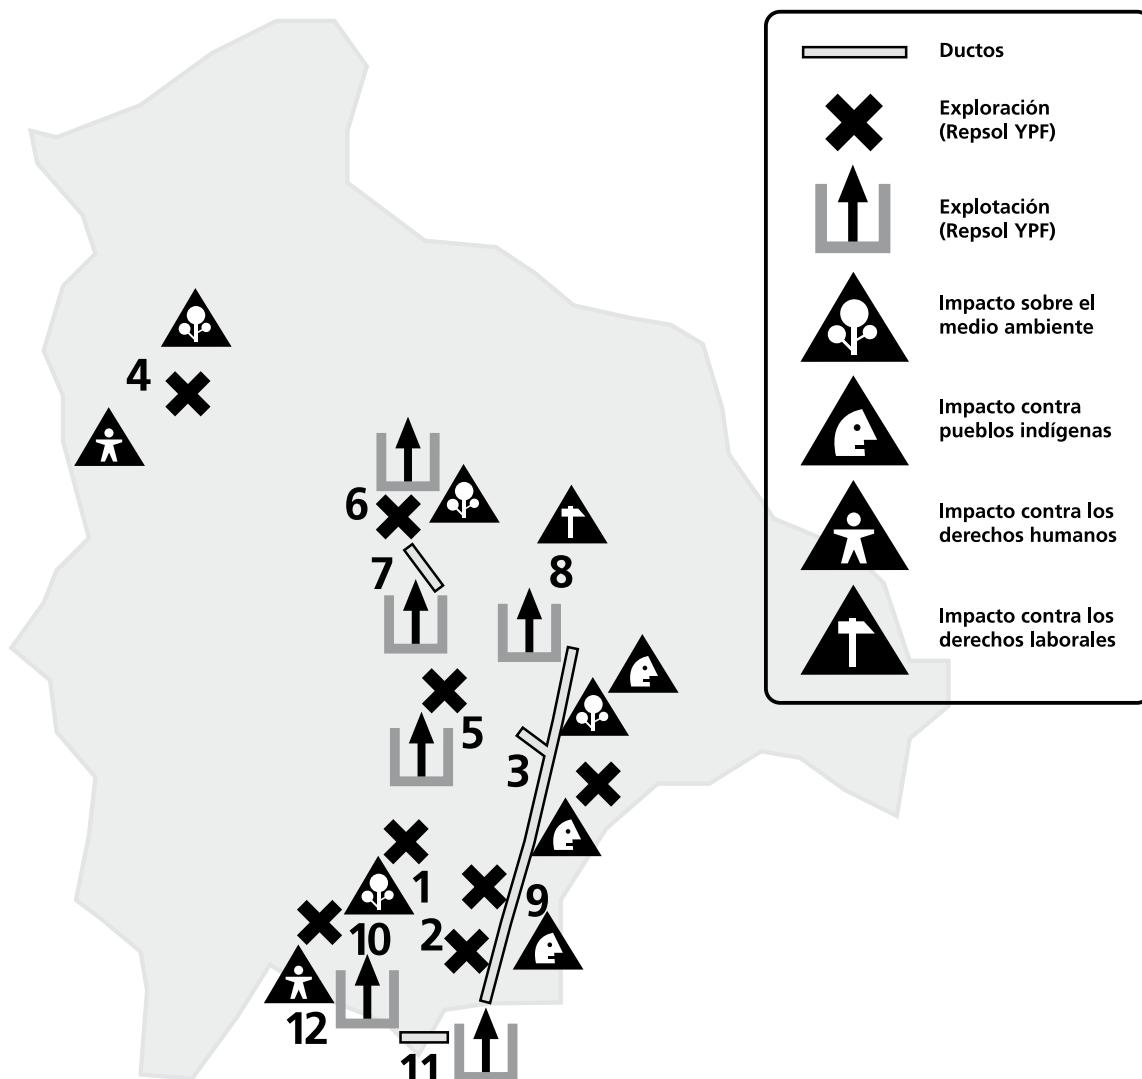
Ductos

Exploración (Repsol YPF)

Explotación (Repsol YPF)

Impacto sobre el medio ambiente

Impacto contra pueblos indígenas

Impacto contra los derechos humanos

Impacto contra los derechos laborales

4

6

7

8

5

3

1

9

10

2

12

11